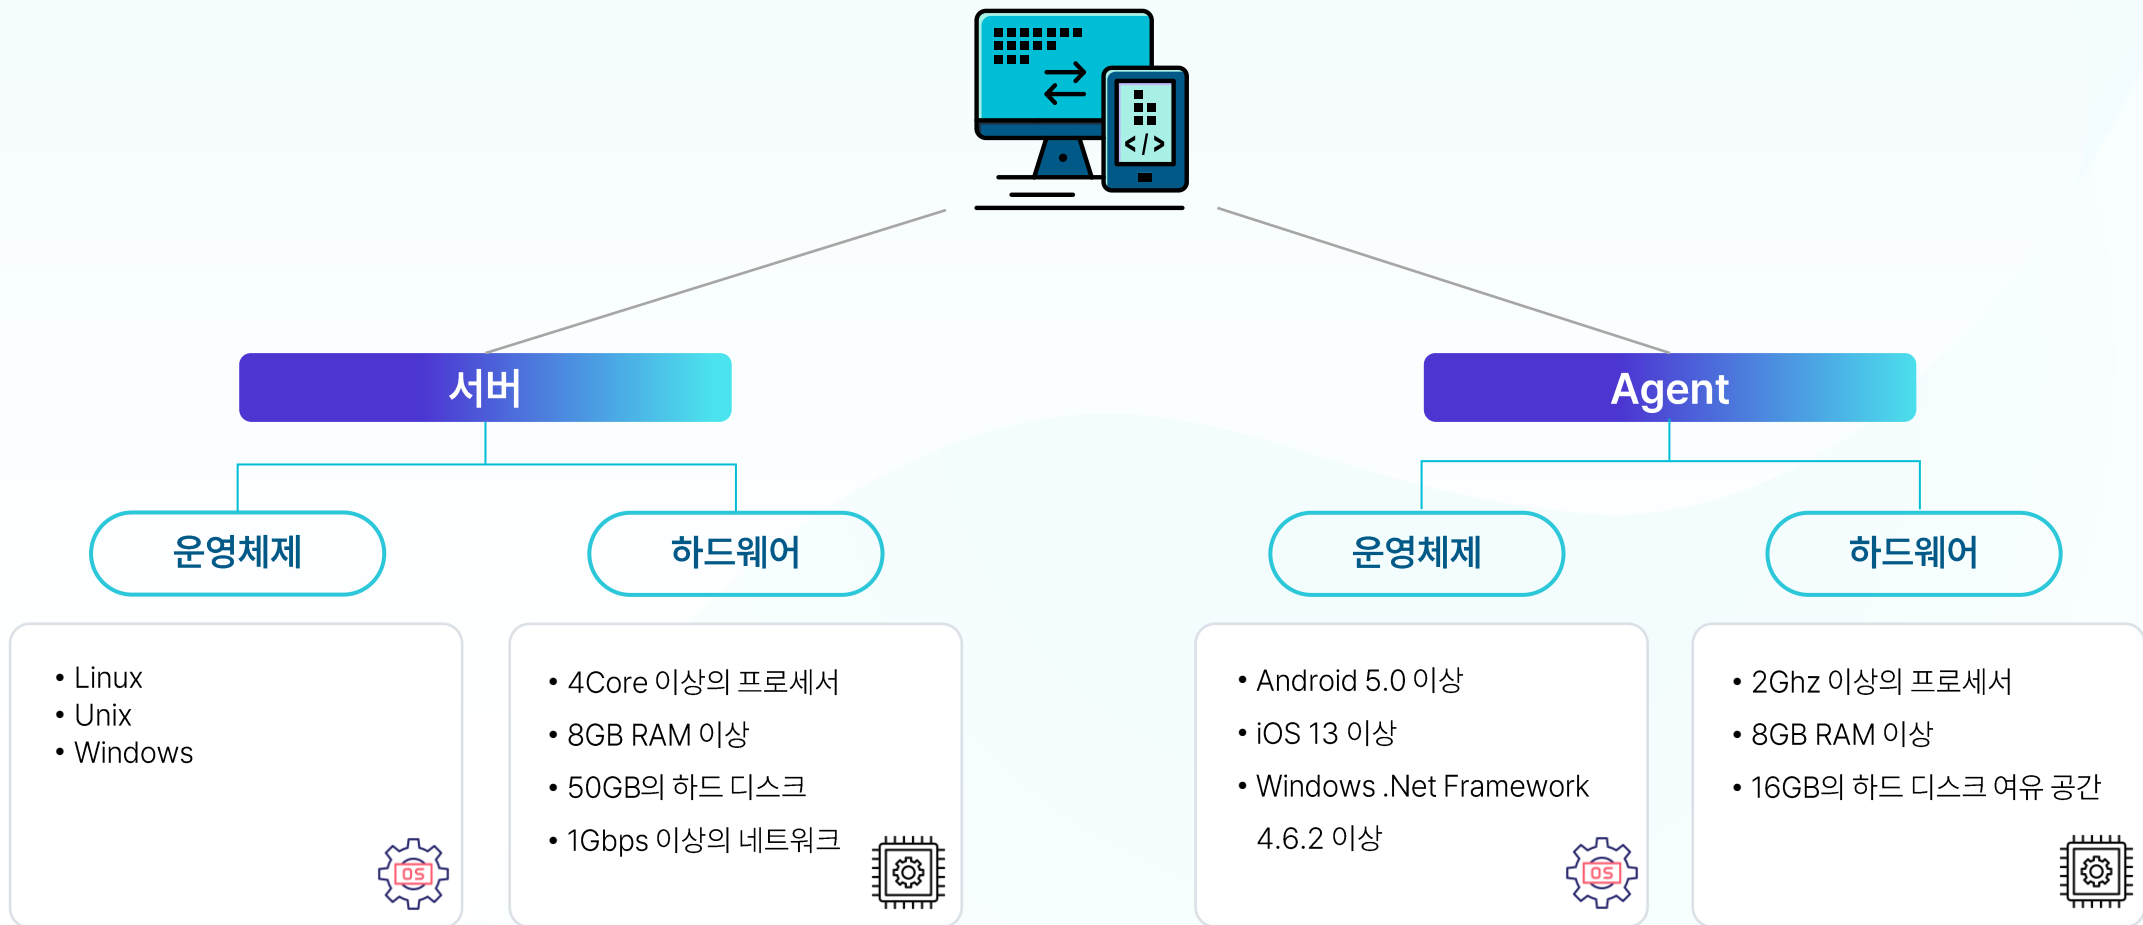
서버

Agent

운영체제

하드웨어

운영체제

하드웨어

• Linux
• Unix
• Windows

OS

• 4Core 이상의 프로세서
• 8GB RAM 이상
• 50GB의 하드 디스크
• 1Gbps 이상의 네트워크

• Android 5.0 이상
• iOS 13 이상
• Windows .Net Framework 4.6.2 이상

OS

• 2Ghz 이상의 프로세서
• 8GB RAM 이상
• 16GB의 하드 디스크 여유 공간